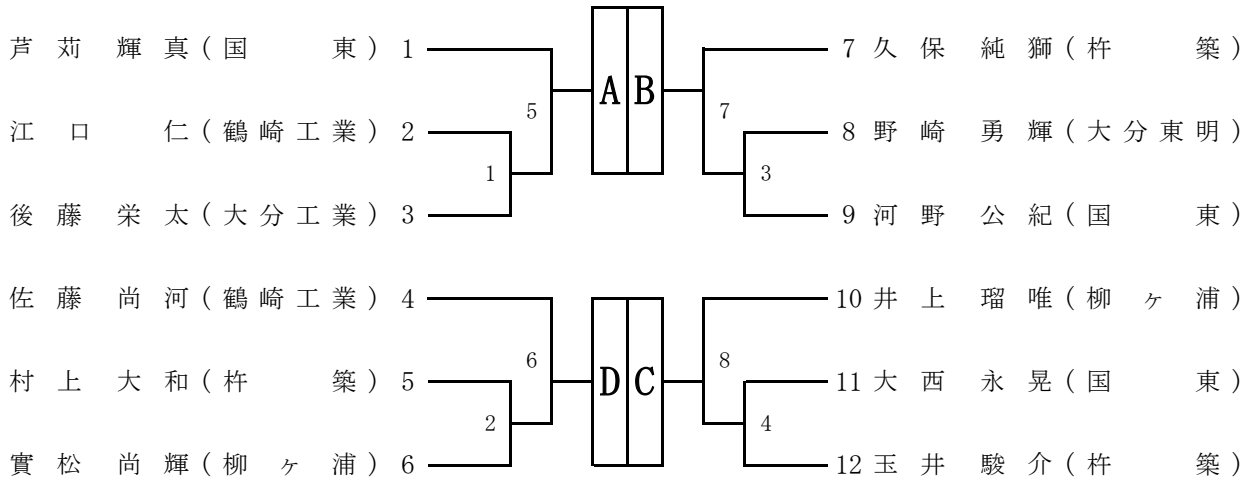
芦苅 輝真（国東） 1
江口 仁（鶴崎工業） 2
後藤 栄太（大分工業） 3
佐藤 尚河（鶴崎工業） 4
村上 大和（杵築） 5
實松 尚輝（柳ヶ浦） 6

5
1
6
2

A B
D C

7
3
8
4

7 久保 純獅（杵築）
8 野崎 勇輝（大分東明）
9 河野 公紀（国東）
10 井上 瑠唯（柳ヶ浦）
11 大西 永晃（国東）
12 玉井 駿介（杵築）